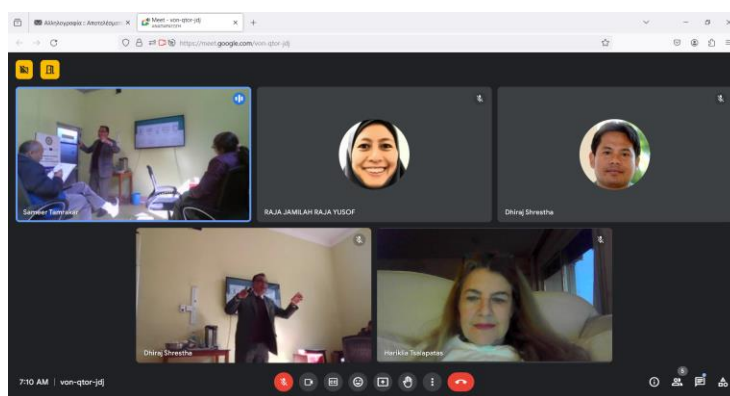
Αλληλογραφία : Απεσταλμένα ×
Meet - von-qtor-jdj
https://meet.google.com/von-qtor-jdj

Sameer Tamrakar
RAJA JAMILAH RAJA YUSOF
Dhiraj Shrestha
Dhiraj Shrestha
Hariklia Tsalapatas

7:10 AM | von-qtor-jdj
5